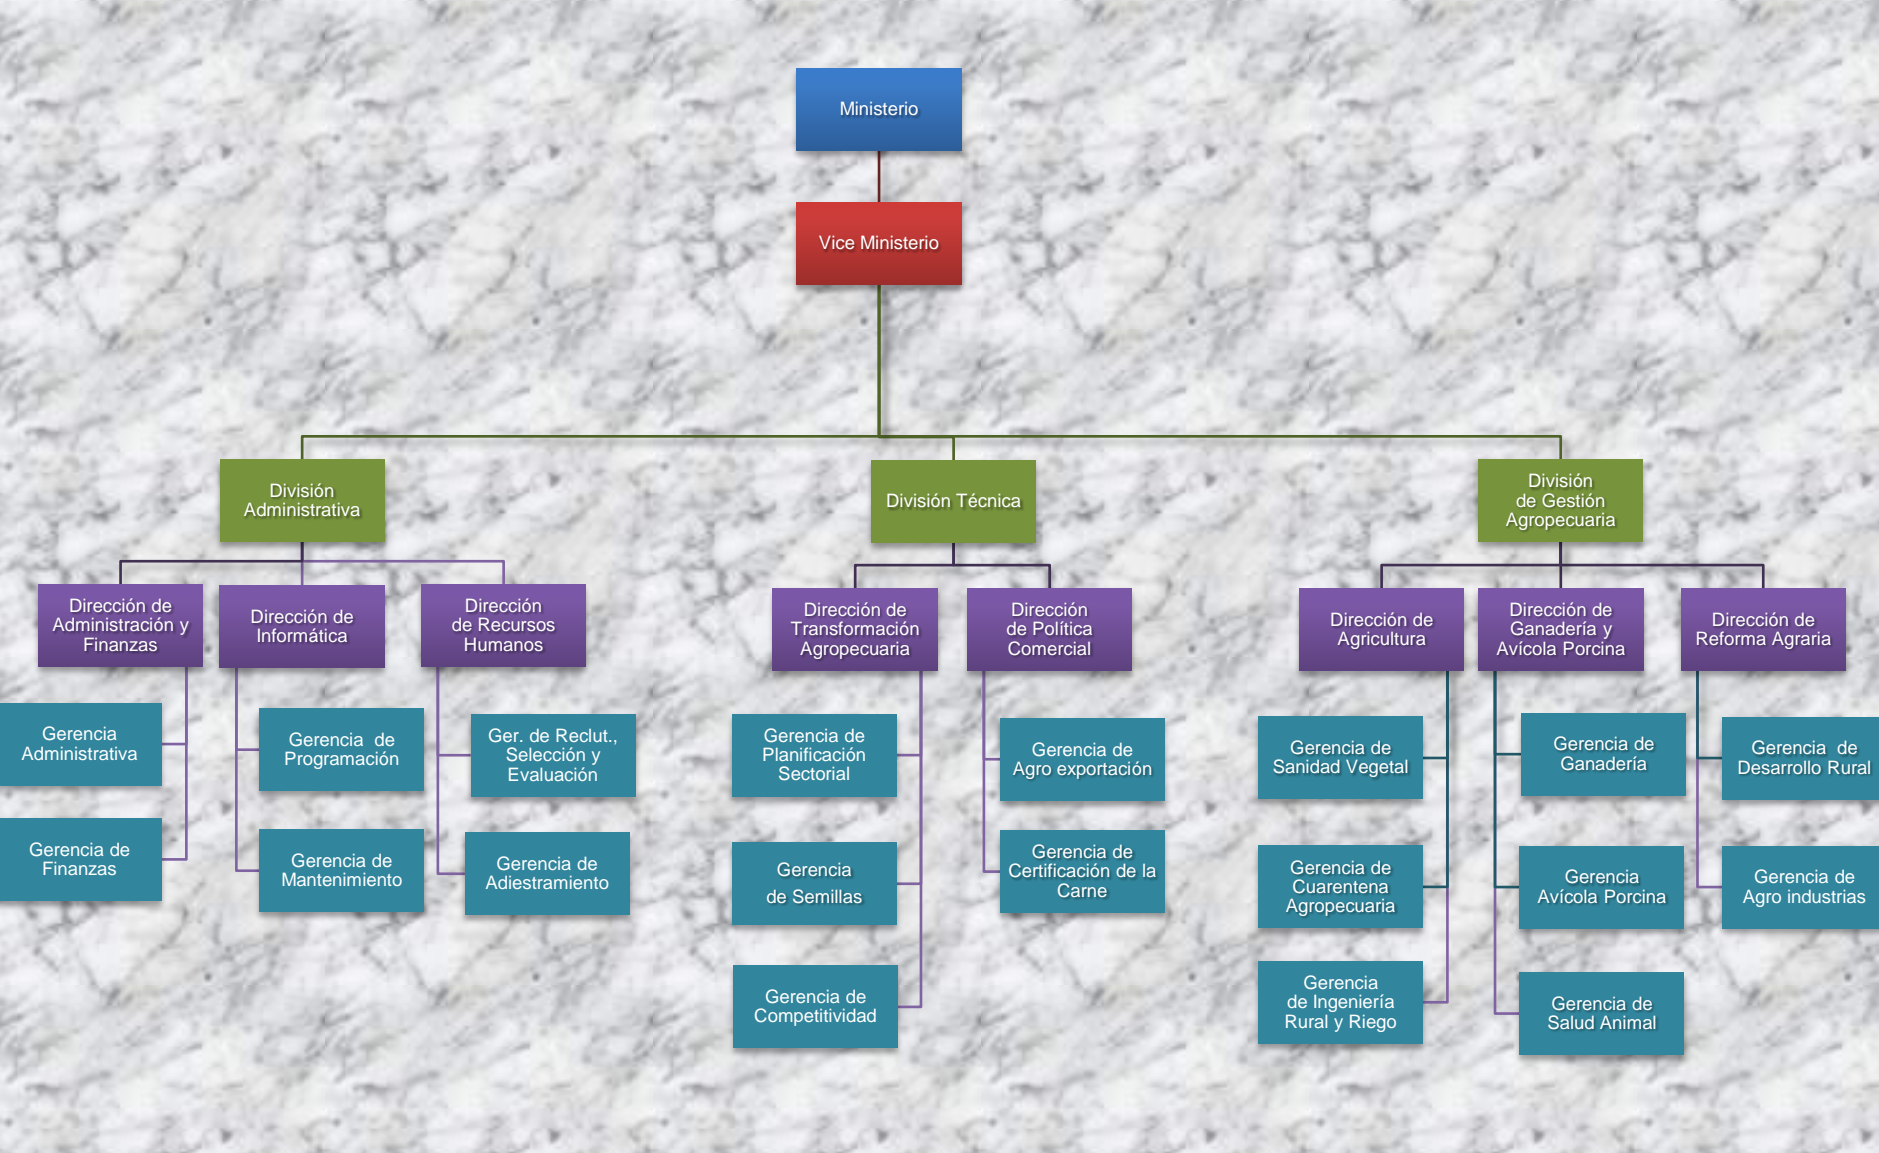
Ministerio

Vice Ministerio

División Administrativa

División Técnica

División de Gestión Agropecuaria

Dirección de Administración y Finanzas

Dirección de Informática

Dirección de Recursos Humanos

Dirección de Transformación Agropecuaria

Dirección de Política Comercial

Dirección de Agricultura

Dirección de Ganadería y Avícola Porcina

Dirección de Reforma Agraria

Gerencia Administrativa

Gerencia de Finanzas

Gerencia de Programación

Gerencia de Mantenimiento

Ger. de Reclut., Selección y Evaluación

Gerencia de Adiestramiento

Gerencia de Planificación Sectorial

Gerencia de Semillas

Gerencia de Competitividad

Gerencia de Agro exportación

Gerencia de Certificación de la Carne

Gerencia de Sanidad Vegetal

Gerencia de Cuarentena Agropecuaria

Gerencia de Ingeniería Rural y Riego

Gerencia de Ganadería

Gerencia Avícola Porcina

Gerencia de Salud Animal

Gerencia de Desarrollo Rural

Gerencia de Agro industrias